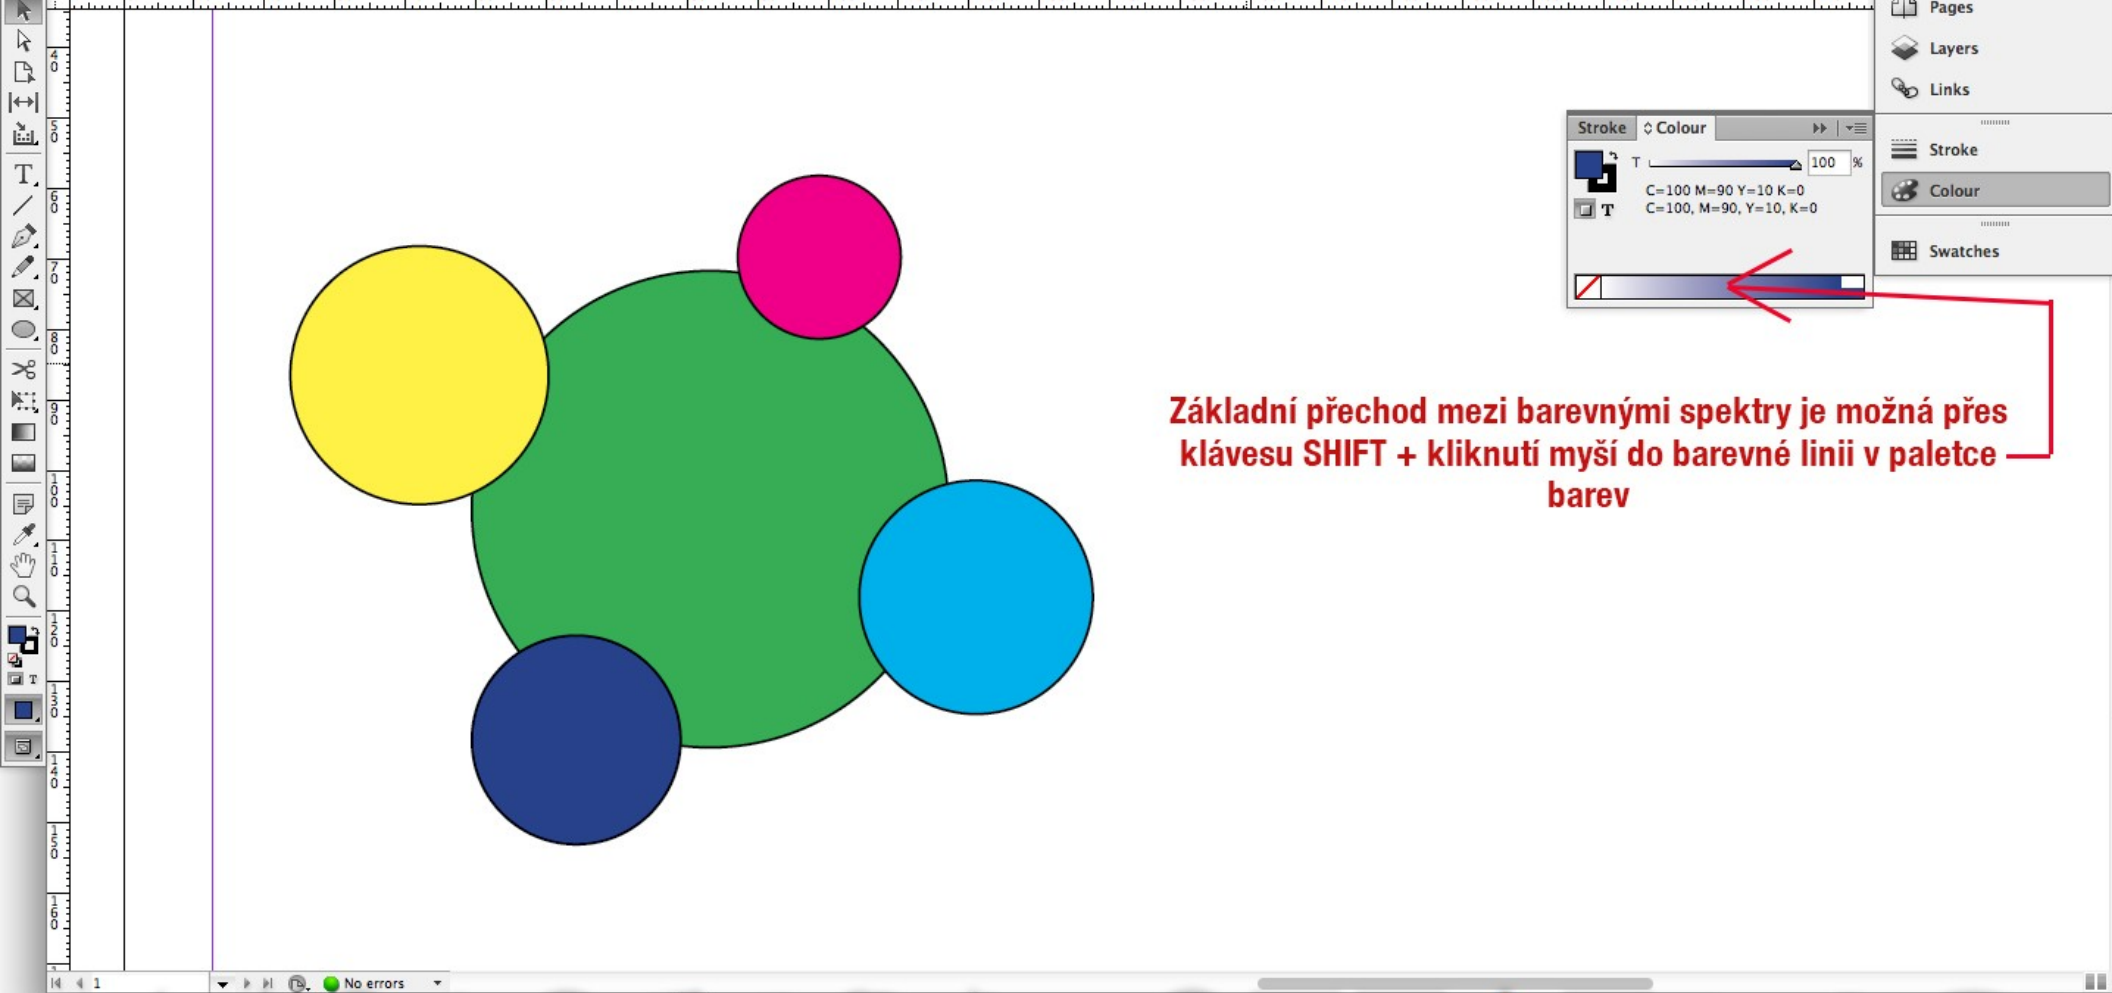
Pages
Layers
Links
Stroke
Colour
Swatches

Stroke
Colour
T
100
%
C=100 M=90 Y=10 K=0
C=100, M=90, Y=10, K=0

Základní přechod mezi barevnými spektry je možná přes klávesu SHIFT + kliknutí myší do barevné linii v paletce barev

1
No errors